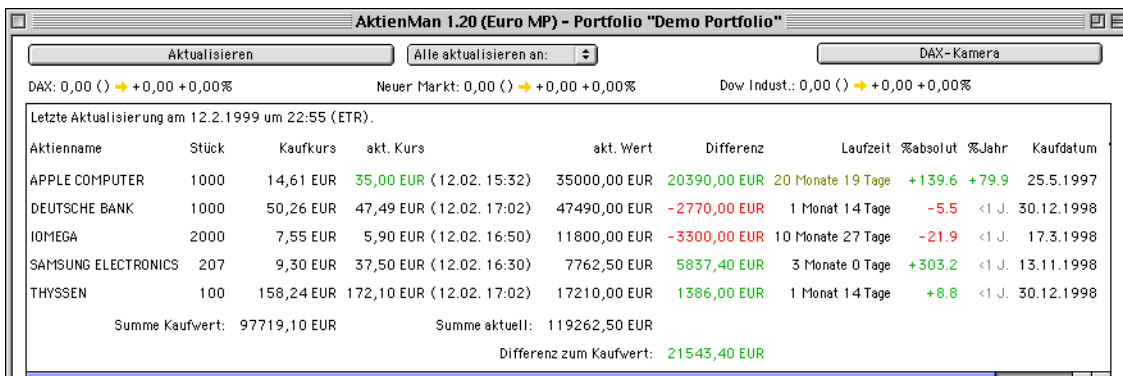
AktienMan 1.20 (Euro MP) - Portfolio "Demo Portfolio"

Aktualisieren

Alle aktualisieren an:

DAX-Kamera

DAX: 0,00 () → +0,00 +0,00%

Neuer Markt: 0,00 () → +0,00 +0,00%

Dow Indust.: 0,00 () → +0,00 +0,00%

Letzte Aktualisierung am 12.2.1999 um 22:55 (ETR).

| Aktienname | Stück | Kaufkurs | akt. Kurs | akt. Wert | Differenz | Laufzeit | %absolut | %Jahr | Kaufdatum |
|---|---|---|---|---|---|---|---|---|---|
| APPLE COMPUTER | 1000 | 14,61 EUR | 35,00 EUR (12.02. 15:32) | 35000,00 EUR | 20390,00 EUR | 20 Monate 19 Tage | +139.6 | +79.9 | 25.5.1997 |
| DEUTSCHE BANK | 1000 | 50,26 EUR | 47,49 EUR (12.02. 17:02) | 47490,00 EUR | -2770,00 EUR | 1 Monat 14 Tage | -5.5 | <1 J. | 30.12.1998 |
| IOMEGA | 2000 | 7,55 EUR | 5,90 EUR (12.02. 16:50) | 11800,00 EUR | -3300,00 EUR | 10 Monate 27 Tage | -21.9 | <1 J. | 17.3.1998 |
| SAMSUNG ELECTRONICS | 207 | 9,30 EUR | 37,50 EUR (12.02. 16:30) | 7762,50 EUR | 5837,40 EUR | 3 Monate 0 Tage | +303.2 | <1 J. | 13.11.1998 |
| THYSSEN | 100 | 158,24 EUR | 172,10 EUR (12.02. 17:02) | 17210,00 EUR | 1386,00 EUR | 1 Monat 14 Tage | +8.8 | <1 J. | 30.12.1998 |

Summe Kaufwert: 97719,10 EUR

Summe aktuell: 119262,50 EUR

Differenz zum Kaufwert: 21543,40 EUR